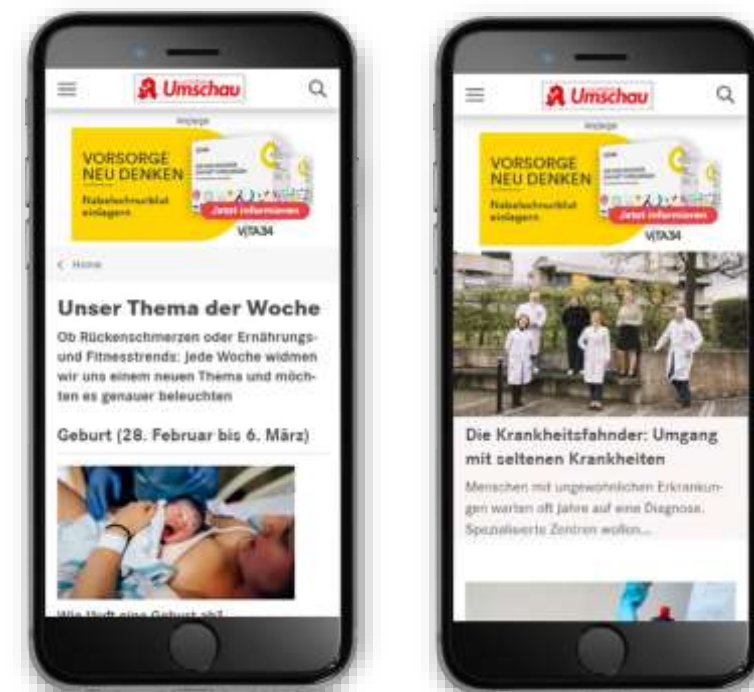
Umschau

Anzeige

VORSORGE NEU DENKEN

Nabelschnurblut einlagern

Jetzt informieren

VITA34

< Home

Unser Thema der Woche

Ob Rückenschmerzen oder Ernährungs- und Fitnesstrends: Jede Woche widmen wir uns einem neuen Thema und möchten es genauer beleuchten

Geburt (28. Februar bis 6. März)

Wie läuft eine Geburt ab?

Umschau

Anzeige

VORSORGE NEU DENKEN

Nabelschnurblut einlagern

Jetzt informieren

VITA34

Die Krankheitsfahnder: Umgang mit seltenen Krankheiten

Menschen mit ungewöhnlichen Erkrankungen warten oft Jahre auf eine Diagnose. Spezialisierte Zentren wollen...